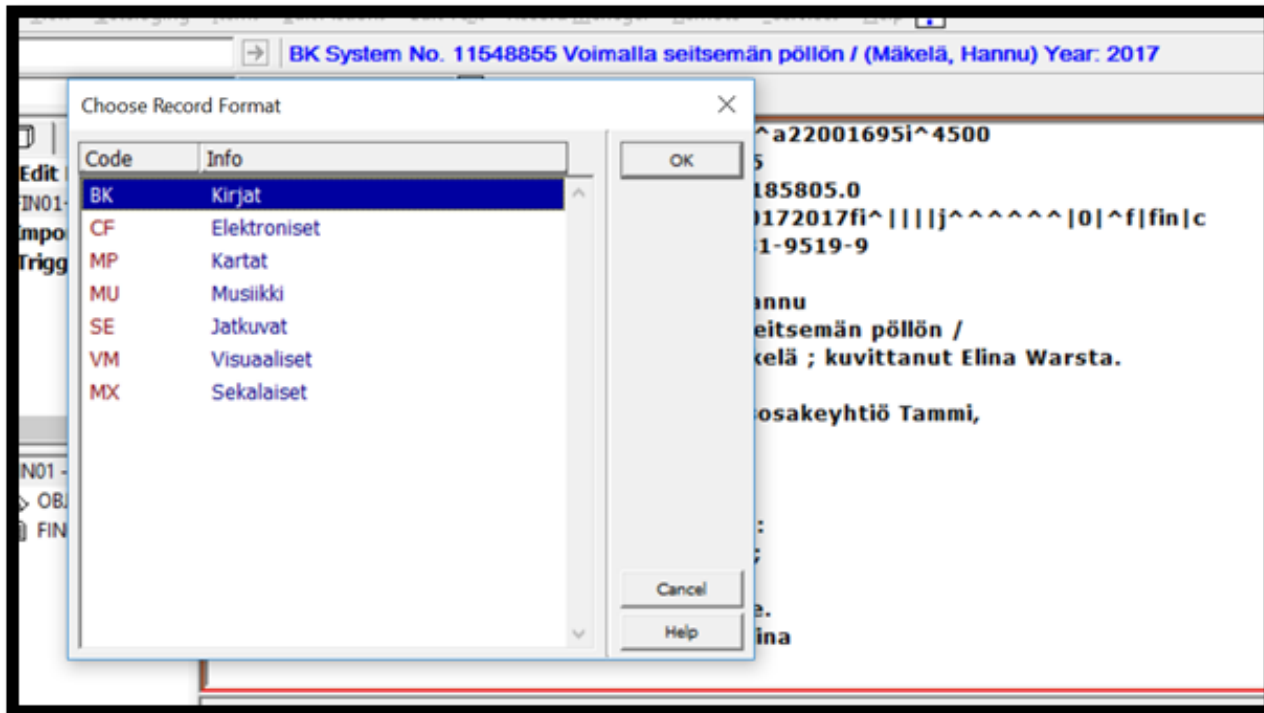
BK System No. 11548855 Voimalla seitsemän pöllön / (Mäkelä, Hannu) Year: 2017

Choose Record Format

| Code | Info |
|---|---|
| BK | Kirjat |
| CF | Elektroniset |
| MP | Kartat |
| MU | Musiikki |
| SE | Jatkuvat |
| VM | Visuaaliset |
| MX | Sekalaiset |

OK

Cancel

Help

Edit
FIN01
Impo
Trigg

IN01 -
OB
FIN

^a22001695i^4500
5
185805.0
0172017fi^||||j^^^^^^|0|^f|fin|c
1-9519-9

annu
eitsemän pöllön /
kelä ; kuvittanut Elina Warsta.

osakeyhtiö Tammi,

:
;
e.
ina